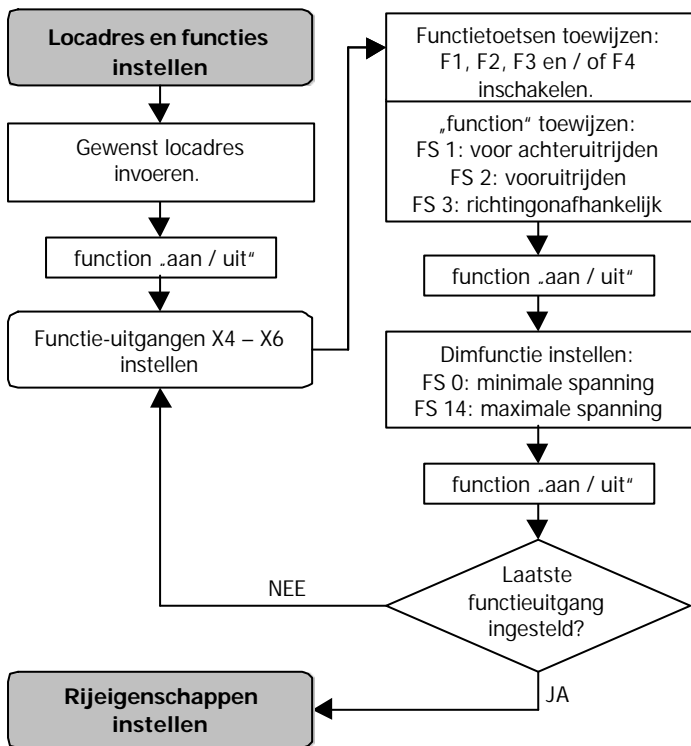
Locadres en functies instellen

Gewenst locadres invoeren.

function „aan / uit"

Functie-uitgangen X4 – X6 instellen

Functietoetsen toewijzen: F1, F2, F3 en / of F4 inschakelen.

„function" toewijzen:
FS 1: voor achteruitrijden
FS 2: vooruitrijden
FS 3: richtingonafhankelijk

function „aan / uit"

Dimfunctie instellen:
FS 0: minimale spanning
FS 14: maximale spanning

function „aan / uit"

Laatste functieuitgang ingesteld?

NEE

JA

Rijeigenschappen instellen